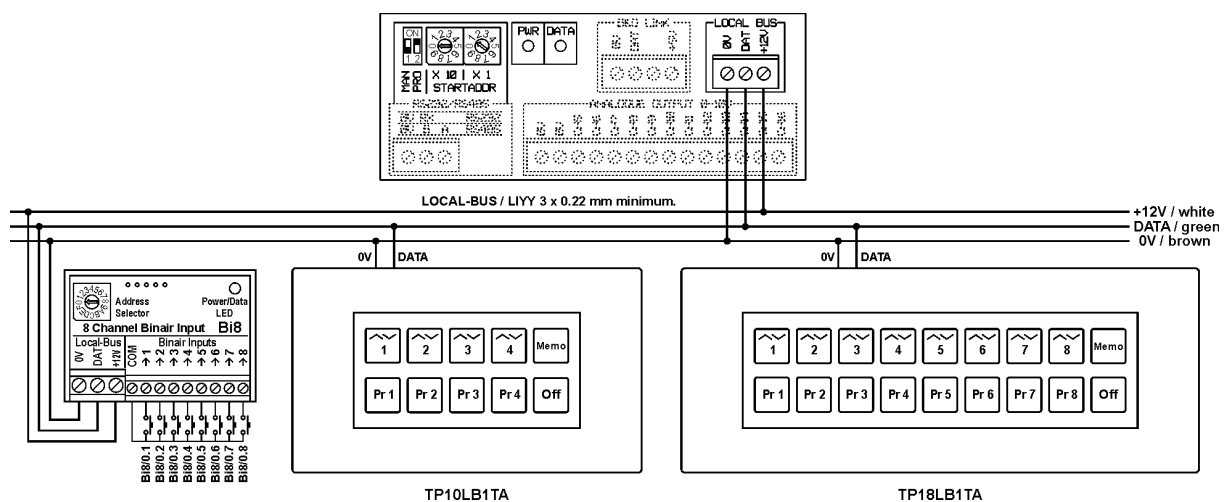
ON
1 2
MAN
PRG
X 10 | X 1
STARTADDR
PWR
DATA
BUS LINK
LOCAL BUS
0V
DAT
+12V
RS232/RS485
ANALOGUE OUTPUT 0-10V
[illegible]

LOCAL-BUS / LIYY 3 x 0.22 mm minimum.

+12V / white
DATA / green
0V / brown

0V
DATA
0V
DATA

Address Selector
Power/Data LED
8 Channel Binair Input
Bi8
Local-Bus
0V
DAT
+12V
Binair Inputs
COM
1
2
3
4
5
6
7
8
Bi8/0.1
Bi8/0.2
Bi8/0.3
Bi8/0.4
Bi8/0.5
Bi8/0.6
Bi8/0.7
Bi8/0.8

1
2
3
4
Memo
Pr 1
Pr 2
Pr 3
Pr 4
Off

1
2
3
4
5
6
7
8
Memo
Pr 1
Pr 2
Pr 3
Pr 4
Pr 5
Pr 6
Pr 7
Pr 8
Off

TP10LB1TA
TP18LB1TA